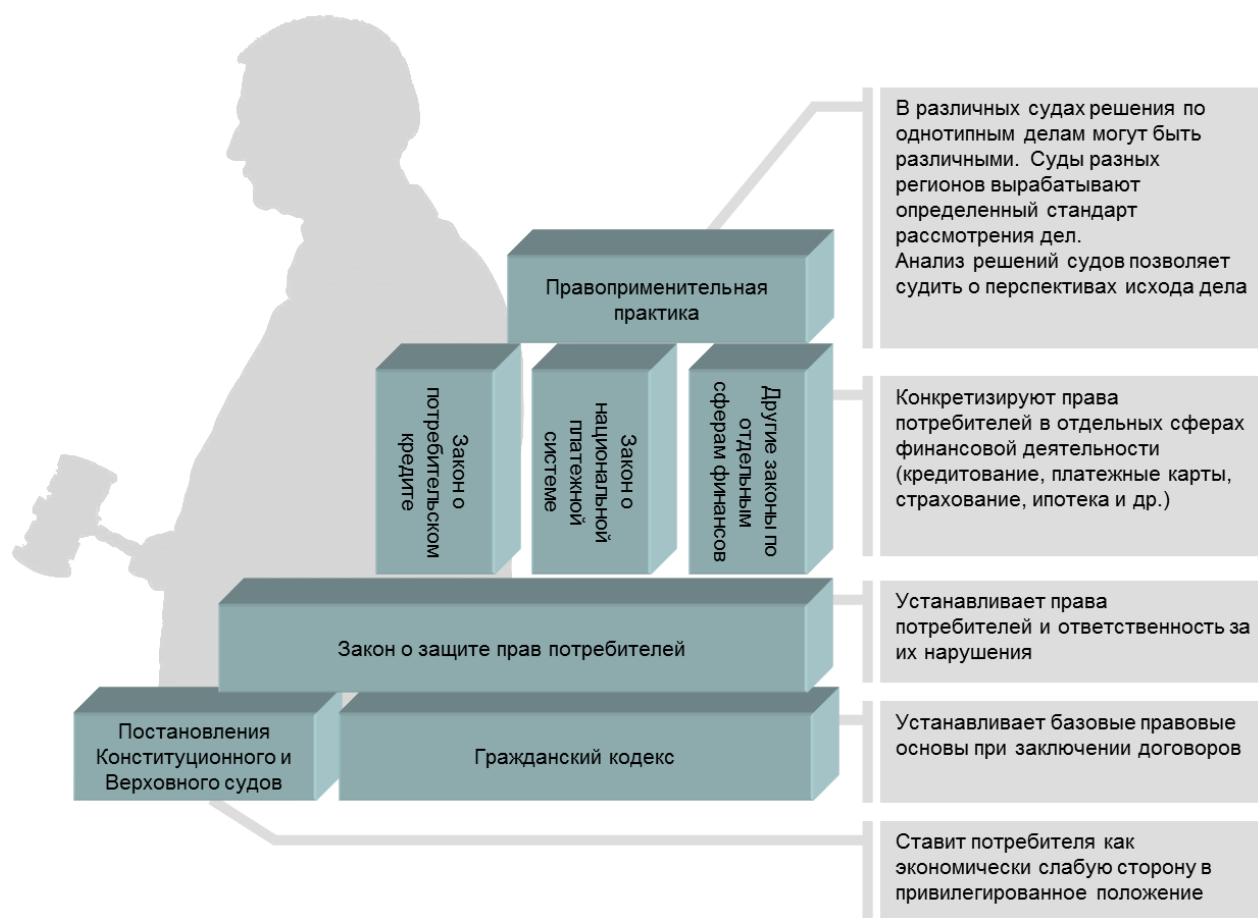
Правоприменительная практика

Закон о потребительском кредите

Закон о национальной платежной системе

Другие законы по отдельным сферам финансов

Закон о защите прав потребителей

Постановления Конституционного и Верховного судов

Гражданский кодекс

В различных судах решения по однотипным делам могут быть различными. Суды разных регионов вырабатывают определенный стандарт рассмотрения дел.
Анализ решений судов позволяет судить о перспективах исхода дела

Конкретизируют права потребителей в отдельных сферах финансовой деятельности (кредитование, платежные карты, страхование, ипотека и др.)

Устанавливает права потребителей и ответственность за их нарушения

Устанавливает базовые правовые основы при заключении договоров

Ставит потребителя как экономически слабую сторону в привилегированное положение